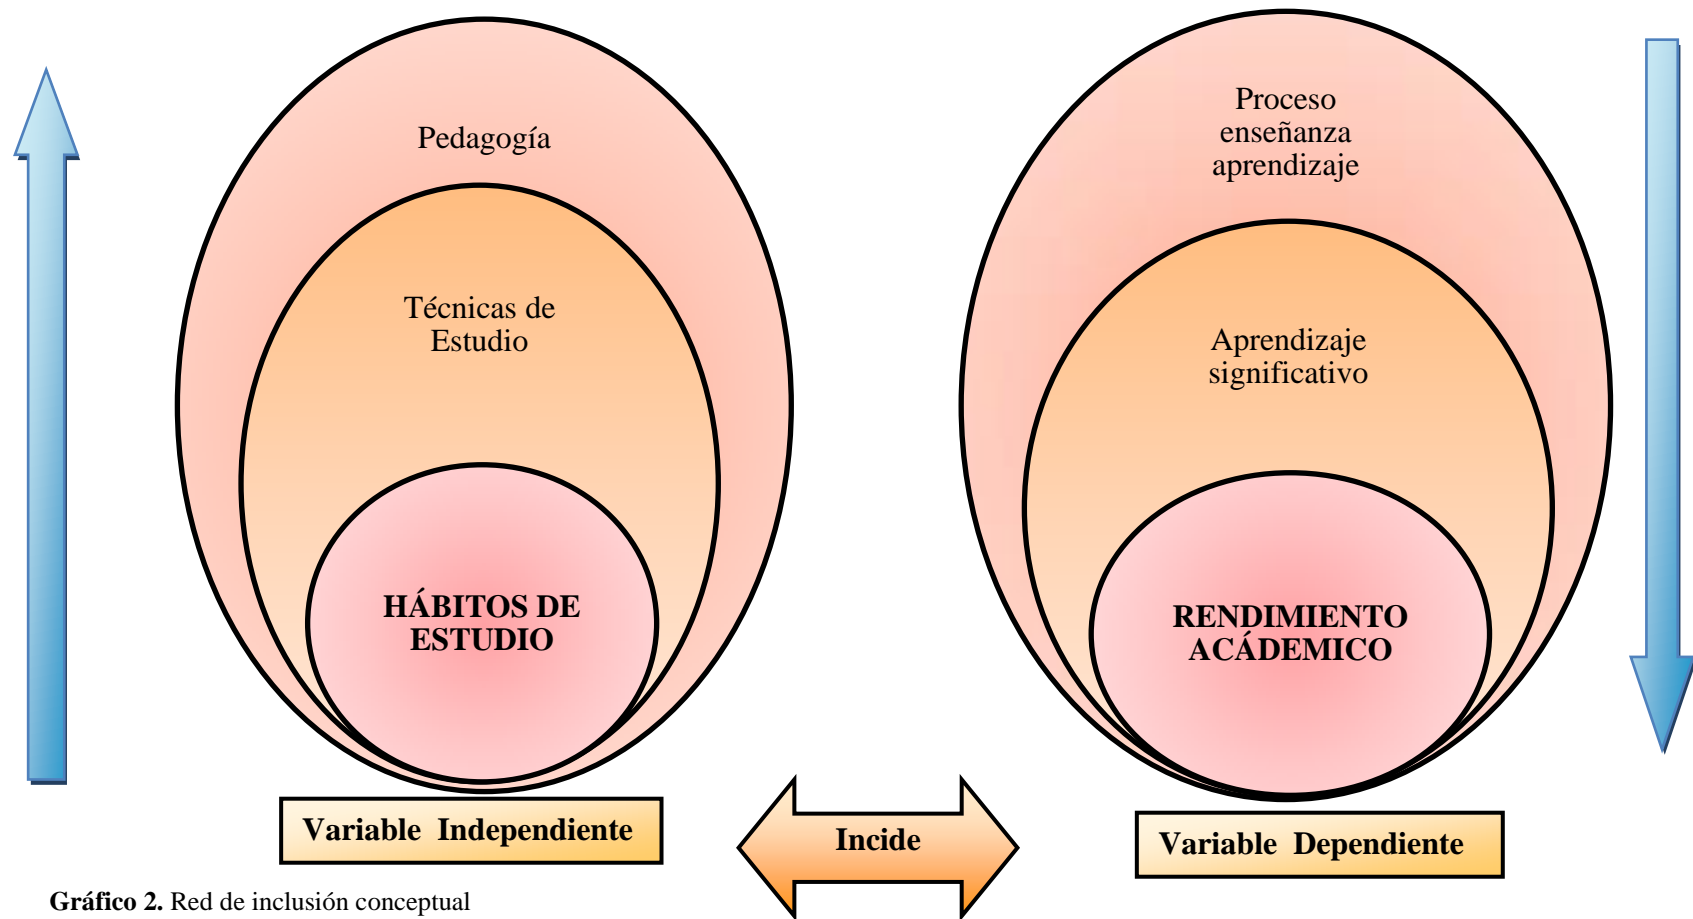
Pedagogía

Técnicas de Estudio

HÁBITOS DE ESTUDIO

Proceso enseñanza aprendizaje

Aprendizaje significativo

RENDIMIENTO ACÁDEMICO

Variable Independiente

Incide

Variable Dependiente

**Gráfico 2.** Red de inclusión conceptual